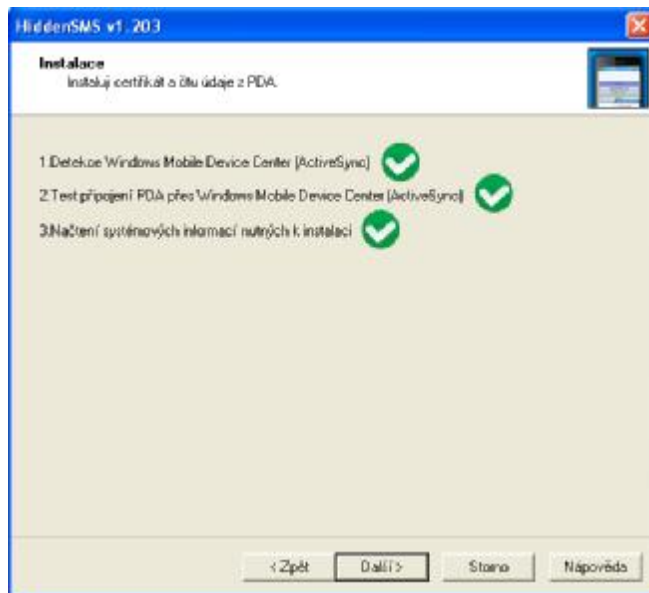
HiddenSMS v1.203

Instalace
Instaluji certifikát a čtu údaje z PDA.

1.Detekce Windows Mobile Device Center (ActiveSync)

2.Test připojení PDA přes Windows Mobile Device Center (ActiveSync)

3.Načtení systémových informací nutných k instalaci

< Zpět
Další >
Storno
Nápověda